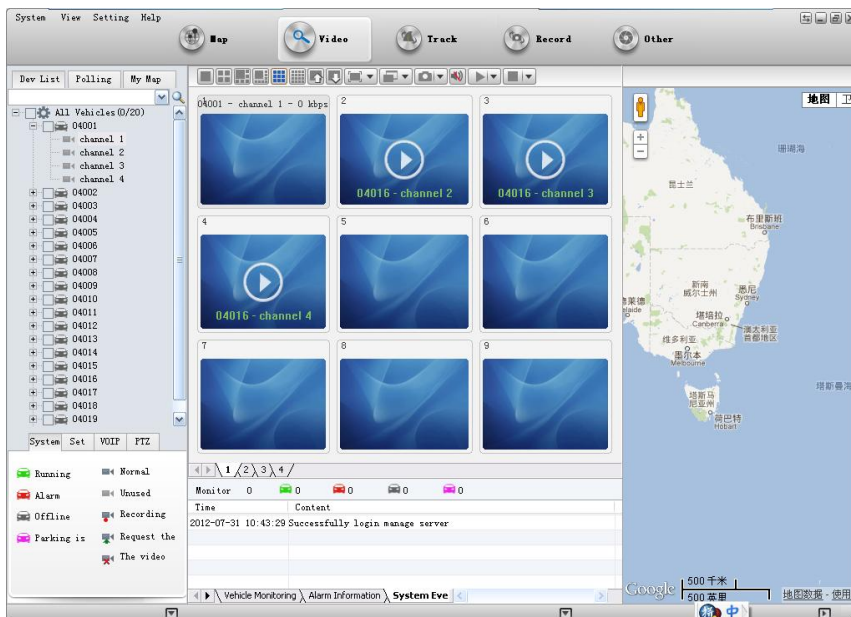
System View Setting Help

Map Video Track Record Other

Dev List Polling My Map

All Vehicles(0/20)
04001
channel 1
channel 2
channel 3
channel 4
04002
04003
04004
04005
04006
04007
04008
04009
04010
04011
04012
04013
04014
04015
04016
04017
04018
04019

System Set VOIP PTZ

Running
Alarm
Offline
Parking is
Normal
Unused
Recording
Request the
The video

04001 - channel 1 - 0 kbps
2
04016 - channel 2
3
04016 - channel 3
4
04016 - channel 4
5
6
7
8
9

1 2 3 4

Monitor 0 0 0 0 0

| Time | Content |
|---|---|
| 2012-07-31 10:43:29 | Successfully login manage server |

Vehicle Monitoring Alarm Information System Eve

地图 卫
珊瑚海
昆士兰
布里斯班 Brisbane
新南威尔士州
悉尼 Sydney
澳大利亚首都地区
堪培拉 Canberra
澳德 laide
维多利亚
墨尔本 Melbourne
塔斯曼海
塔斯马尼亚岛
霍巴特 Hobart
Google
500 千米
500 英里
地图数据 - 使用
中